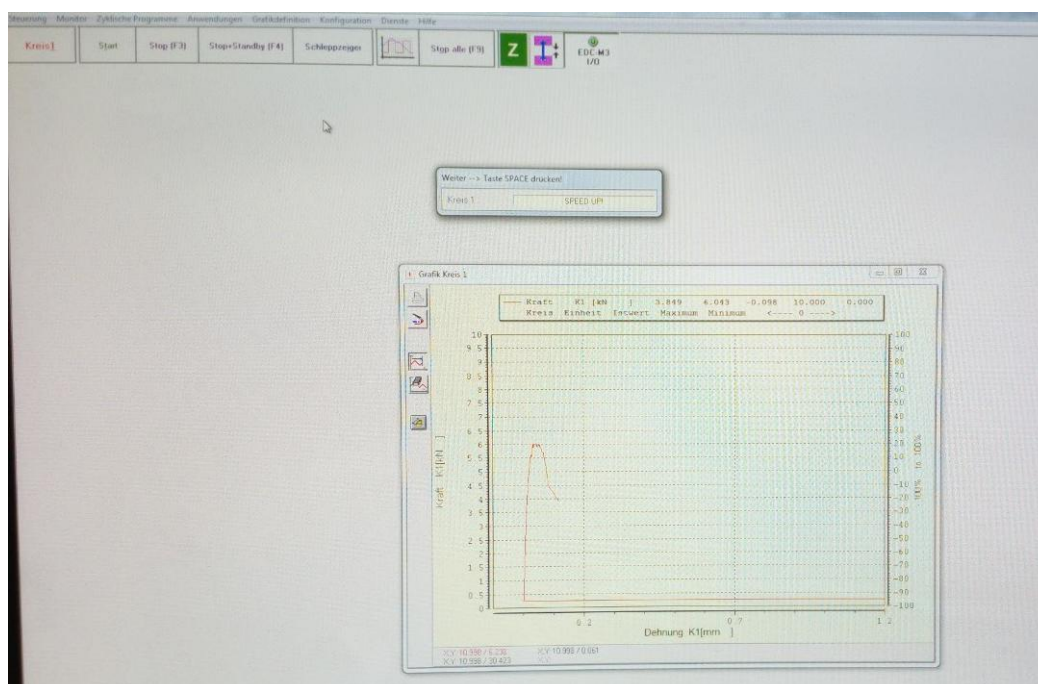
Steuerung Monitor Zyklische Programme Anwendungen Grafikdefinition Konfiguration Dienste Hilfe

Kreis1 Start Stop (F3) Stop+Standby (F4) Schleppzeiger Stop alle (F9) Z EDC-M3 1/0

Weiter --> Taste SPACE drücken!
Kreis 1 SPEED UP!

Grafik Kreis 1

| Kraft | K1 [kN ] | 3.849 | 6.043 | -0.098 | 10.000 | 0.000 |
|---|---|---|---|---|---|---|
| Kreis | Einheit | Istwert | Maximum | Minimum | <---- 0 ----> | |

10
9.5
9
8.5
8
7.5
7
6.5
6
5.5
5
4.5
4
3.5
3
2.5
2
1.5
1
0.5
0

Kraft K1[kN ]

100
90
80
70
60
50
40
30
20
10
0
-10
-20
-30
-40
-50
-60
-70
-80
-90
-100

90% 10 100%

0.2
0.7
1.2

Dehnung K1[mm ]

X;Y: 10.998 / 5.236
X;Y: 10.998 / 30.423
X;Y: 10.998 / 0.051
X;Y: